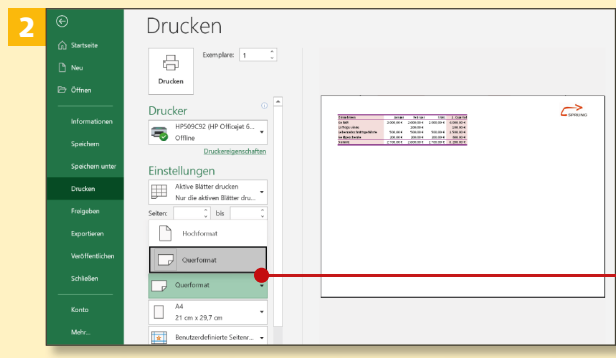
2

Startseite
Neu
Öffnen
Informationen
Speichern
Speichern unter
Drucken
Freigeben
Exportieren
Veröffentlichen
Schließen
Konto
Mehr...

Drucken

Exemplare: 1

Drucken

Drucker

HP509C92 (HP Officejet 6...
Offline

Druckereigenschaften

Einstellungen

Aktive Blätter drucken
Nur die aktiven Blätter dru...

Seiten: bis

Hochformat

Querformat

Querformat

A4
21 cm x 29,7 cm

Benutzerdefinierte Seitenr...